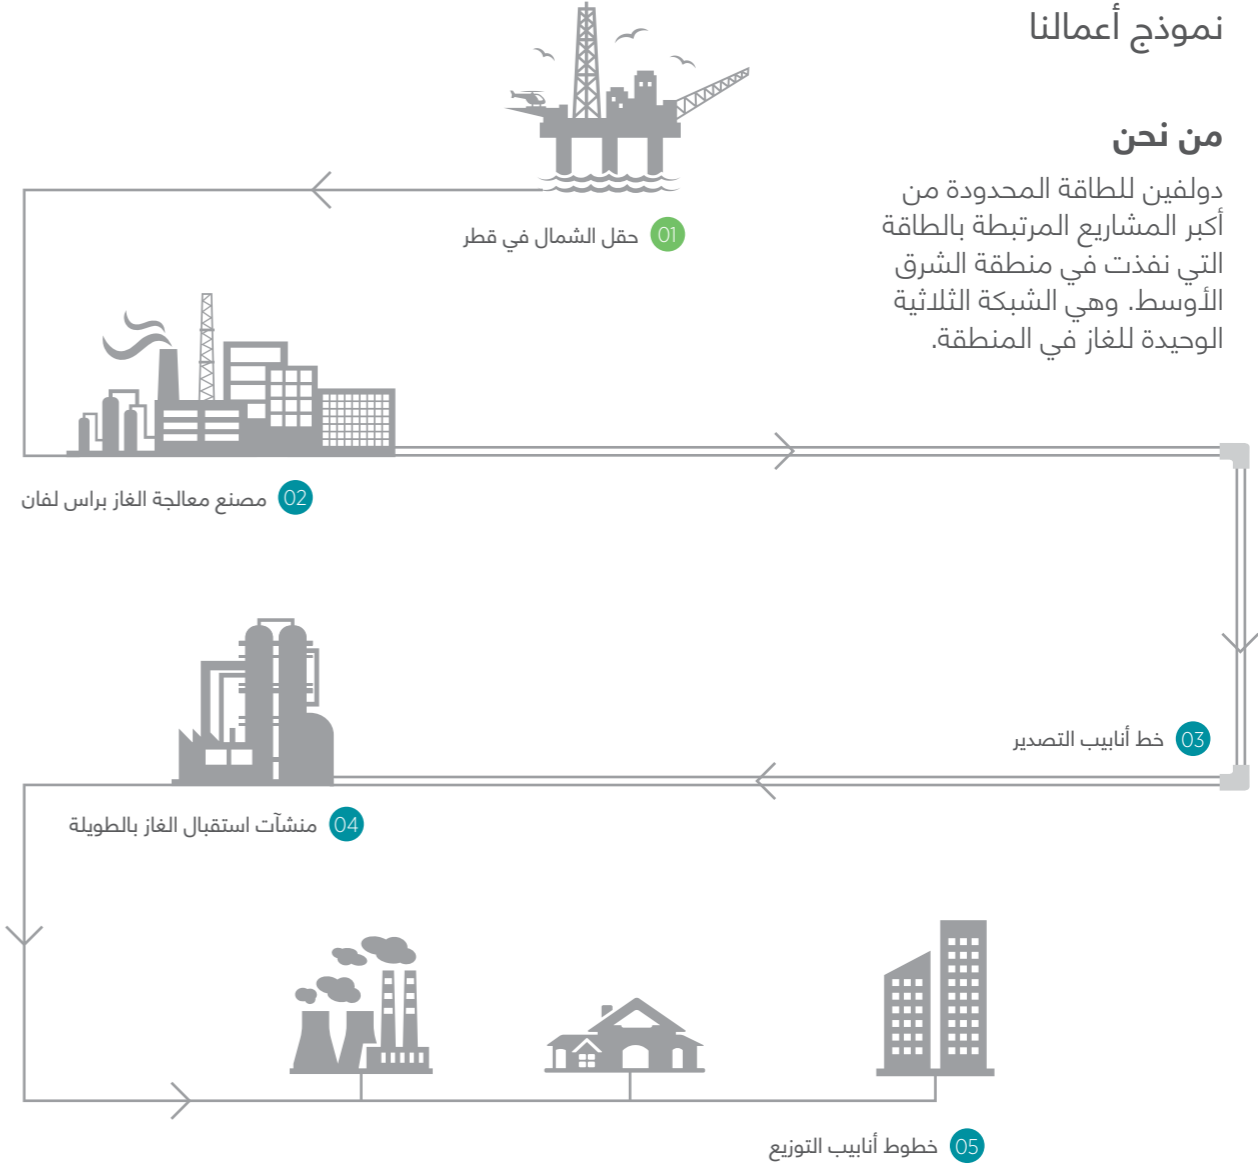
نموذج أعمالنا

من نحن

دولفين للطاقة المحدودة من أكبر المشاريع المرتبطة بالطاقة التي نفذت في منطقة الشرق الأوسط. وهي الشبكة الثلاثية الوحيدة للغاز في المنطقة.

01 حقل الشمال في قطر

02 مصنع معالجة الغاز براس لفان

03 خط أنابيب التصدير

04 منشآت استقبال الغاز بالطويلة

05 خطوط أنابيب التوزيع